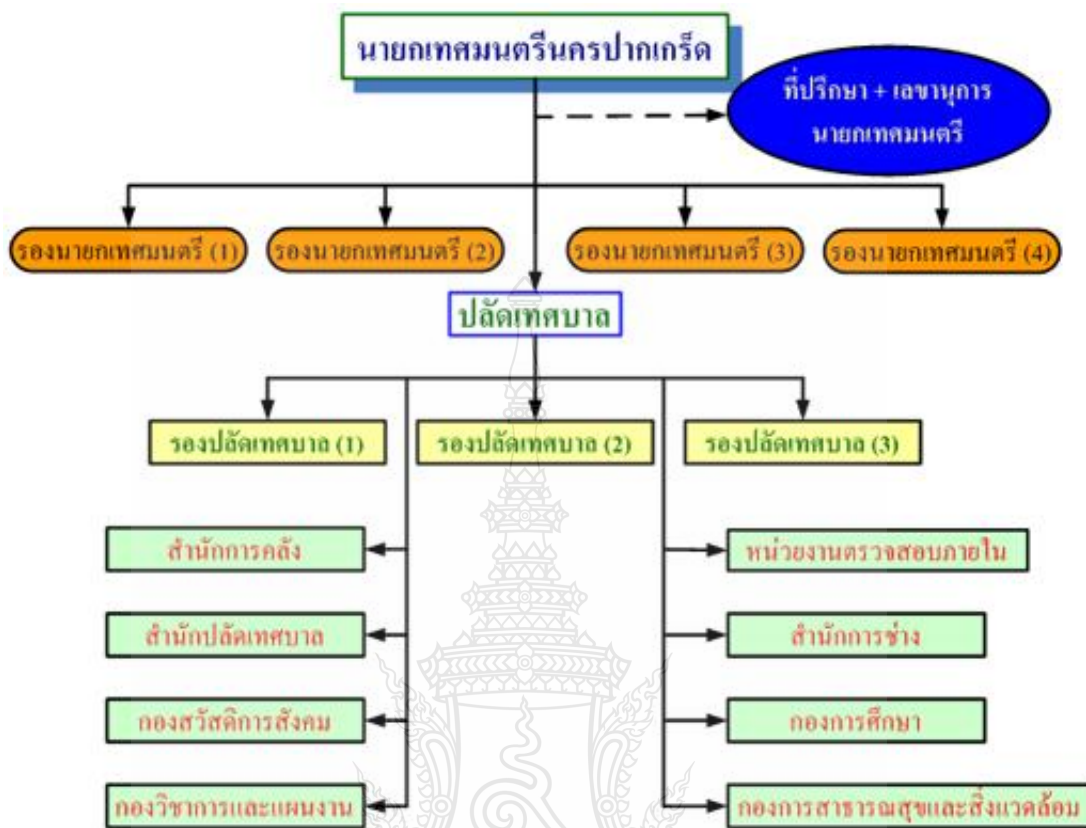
นายกเทศมนตรีนครปากเกร็ด

ที่ปรึกษา + เลขานุการ นายกเทศมนตรี

รองนายกเทศมนตรี (1)

รองนายกเทศมนตรี (2)

รองนายกเทศมนตรี (3)

รองนายกเทศมนตรี (4)

ปลัดเทศบาล

รองปลัดเทศบาล (1)

รองปลัดเทศบาล (2)

รองปลัดเทศบาล (3)

สำนักการคลัง

สำนักปลัดเทศบาล

กองสวัสดิการสังคม

กองวิชาการและแผนงาน

หน่วยงานตรวจสอบภายใน

สำนักการช่าง

กองการศึกษา

กองการสาธารณสุขและสิ่งแวดล้อม